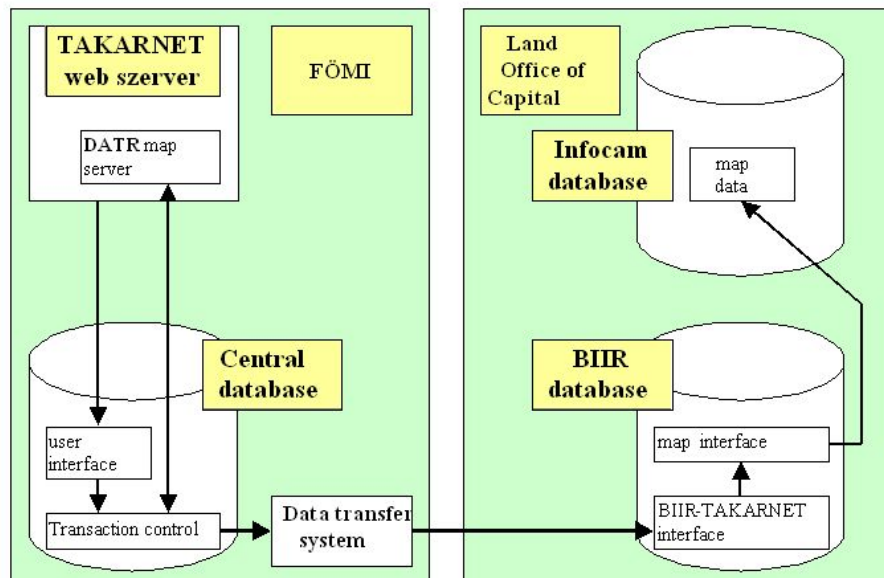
TAKARNET web szerver

FÖMI

DATR map server

Central database

user interface

Transaction control

Data transfer system

Land Office of Capital

Infocam database

map data

BIIR database

map interface

BIIR-TAKARNET interface